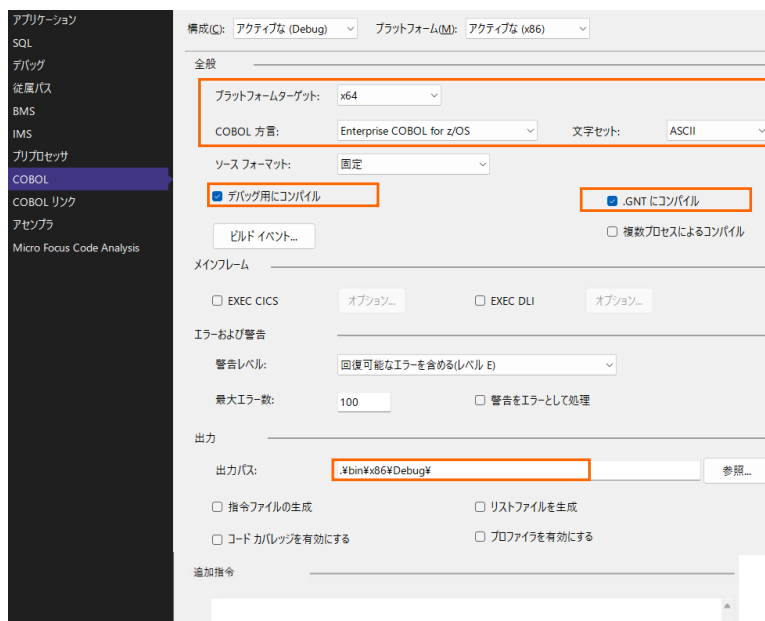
アプリケーション
SQL
デバッグ
従属パス
BMS
IMS
プリプロセッサ
COBOL
COBOL リンク
アセンブラ
Micro Focus Code Analysis

構成(C): アクティブな (Debug)
プラットフォーム(M): アクティブな (x86)

全般
プラットフォームターゲット: x64
COBOL 方言: Enterprise COBOL for z/OS
文字セット: ASCII
ソース フォーマット: 固定
デバッグ用にコンパイル
.GNT にコンパイル
ビルド イベント...
複数プロセスによるコンパイル

メインフレーム
EXEC CICS
オプション...
EXEC DLI
オプション...

エラーおよび警告
警告レベル: 回復可能なエラーを含める(レベル E)
最大エラー数: 100
警告をエラーとして処理

出力
出力パス: .¥bin¥x86¥Debug¥
参照...
指令ファイルの生成
リストファイルを生成
コード カバレッジを有効にする
プロファイラを有効にする

追加指令